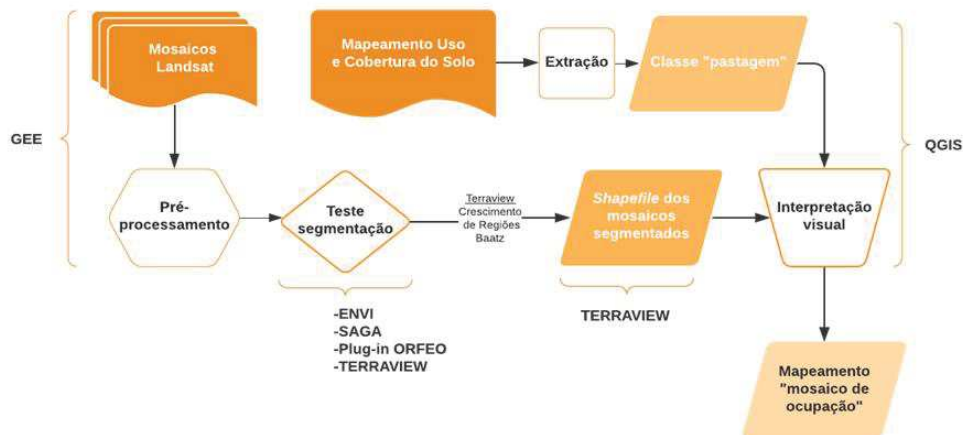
Mosaicos Landsat

Mapeamento Uso e Cobertura do Solo

Extração

Classe "pastagem"

GEE

QGIS

Pré-processamento

Teste segmentação

Terraview
Crescimento de Regiões
Baatz

*Shapefile* dos mosaicos segmentados

Interpretação visual

-ENVI
-SAGA
-Plug-in ORFEO
-TERRAVIEW

TERRAVIEW

Mapeamento "mosaico de ocupação"